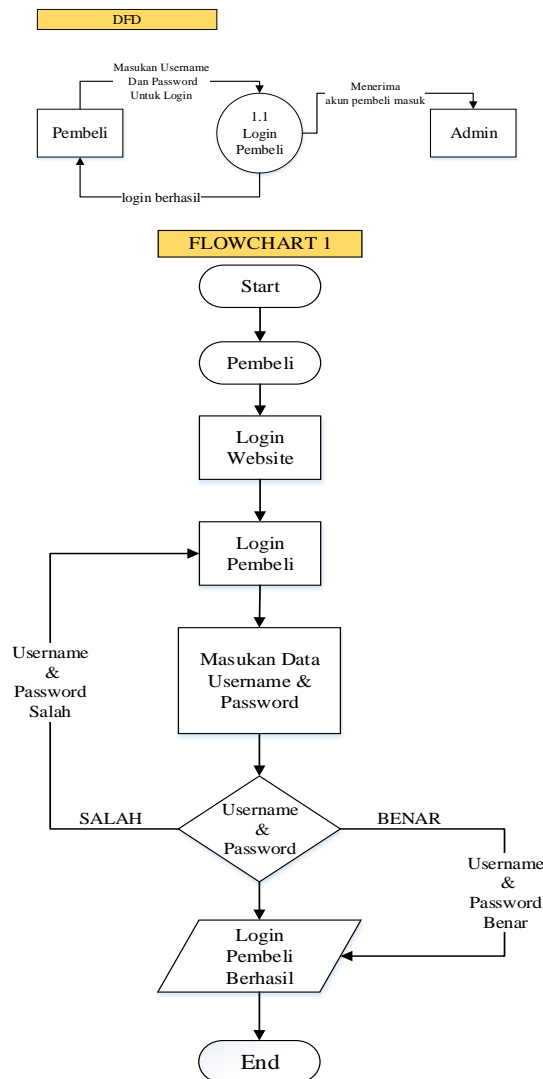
DFD

Masukan Username Dan Password Untuk Login

Pembeli

1.1 Login Pembeli

Menerima akun pembeli masuk

Admin

login berhasil

FLOWCHART 1

Start

Pembeli

Login Website

Login Pembeli

Username & Password Salah

Masukan Data Username & Password

SALAH

Username & Password

BENAR

Username & Password Benar

Login Pembeli Berhasil

End